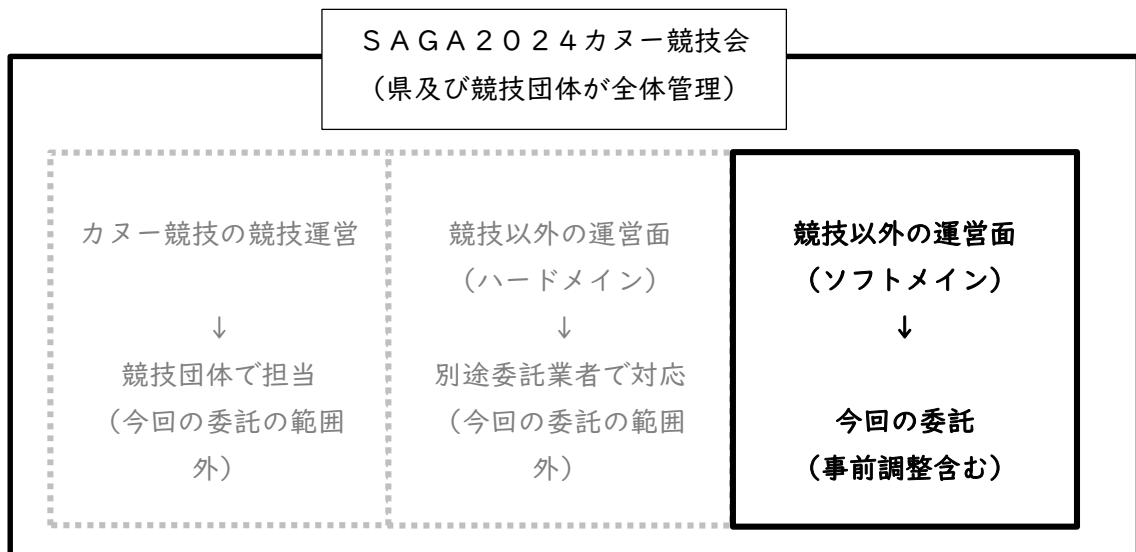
ＳＡＧＡ２０２４カヌー競技会
（県及び競技団体が全体管理）

カヌー競技の競技運営
↓
競技団体で担当
（今回の委託の範囲外）

競技以外の運営面
（ハードメイン）
↓
別途委託業者で対応
（今回の委託の範囲外）

競技以外の運営面
（ソフトメイン）
↓
今回の委託
（事前調整含む）